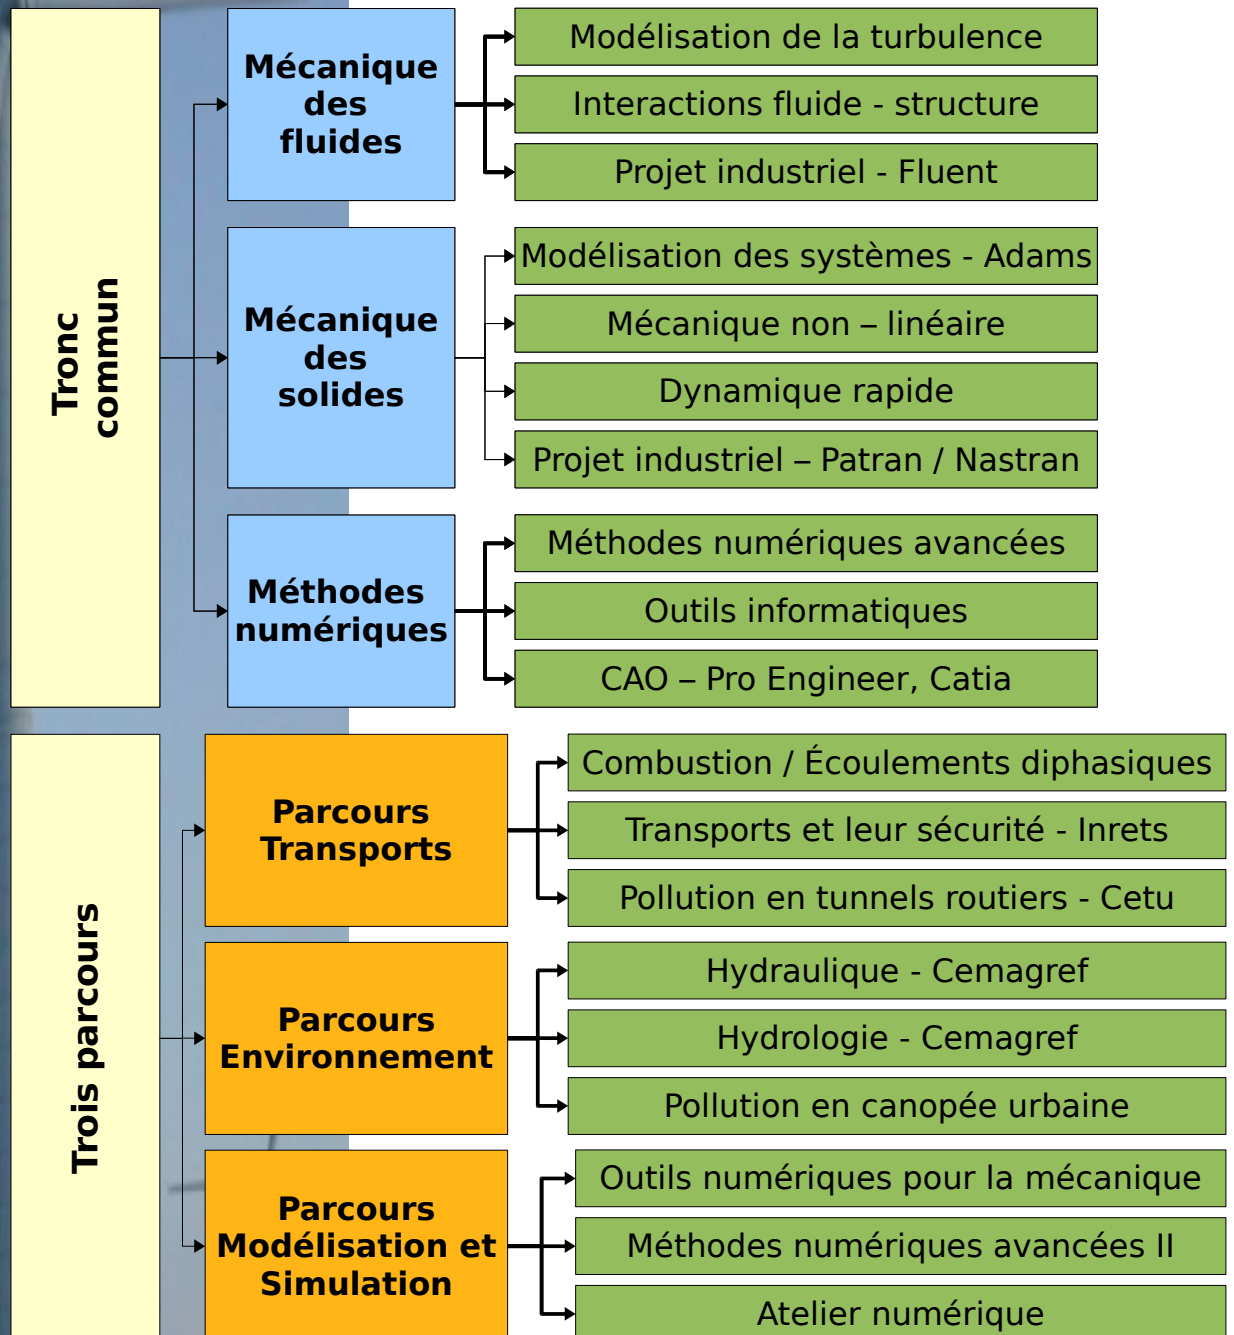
Tronc commun

Mécanique des fluides

Modélisation de la turbulence

Interactions fluide - structure

Projet industriel - Fluent

Mécanique des solides

Modélisation des systèmes - Adams

Mécanique non – linéaire

Dynamique rapide

Projet industriel – Patran / Nastran

Méthodes numériques

Méthodes numériques avancées

Outils informatiques

CAO – Pro Engineer, Catia

Trois parcours

Parcours Transports

Combustion / Écoulements diphasiques

Transports et leur sécurité - Inrets

Pollution en tunnels routiers - Cetu

Parcours Environnement

Hydraulique - Cemagref

Hydrologie - Cemagref

Pollution en canopée urbaine

Parcours Modélisation et Simulation

Outils numériques pour la mécanique

Méthodes numériques avancées II

Atelier numérique